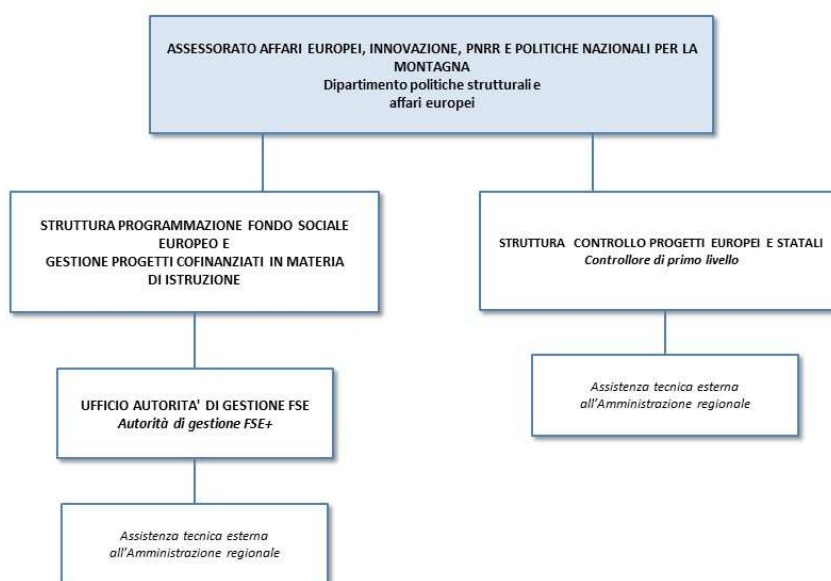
ASSESSORATO AFFARI EUROPEI, INNOVAZIONE, PNRR E POLITICHE NAZIONALI PER LA MONTAGNA
Dipartimento politiche strutturali e affari europei

STRUTTURA PROGRAMMAZIONE FONDO SOCIALE EUROPEO E GESTIONE PROGETTI COFINANZIATI IN MATERIA DI ISTRUZIONE

UFFICIO AUTORITA' DI GESTIONE FSE
Autorità di gestione FSE+

Assistenza tecnica esterna all'Amministrazione regionale

STRUTTURA CONTROLLO PROGETTI EUROPEI E STATALI
Controllore di primo livello

Assistenza tecnica esterna all'Amministrazione regionale